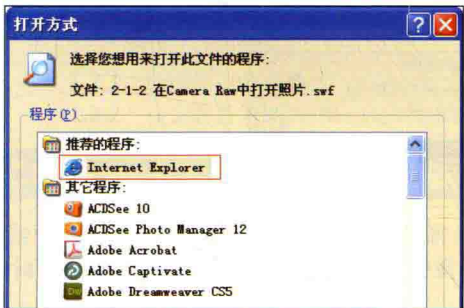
打开方式

选择您想用来打开此文件的程序:

文件: 2-1-2 在Camera Raw中打开照片.swf

程序(P)

推荐的程序:

Internet Explorer

其它程序:

ACDSee 10

ACDSee Photo Manager 12

Adobe Acrobat

Adobe Captivate

Adobe Dreamweaver CS5